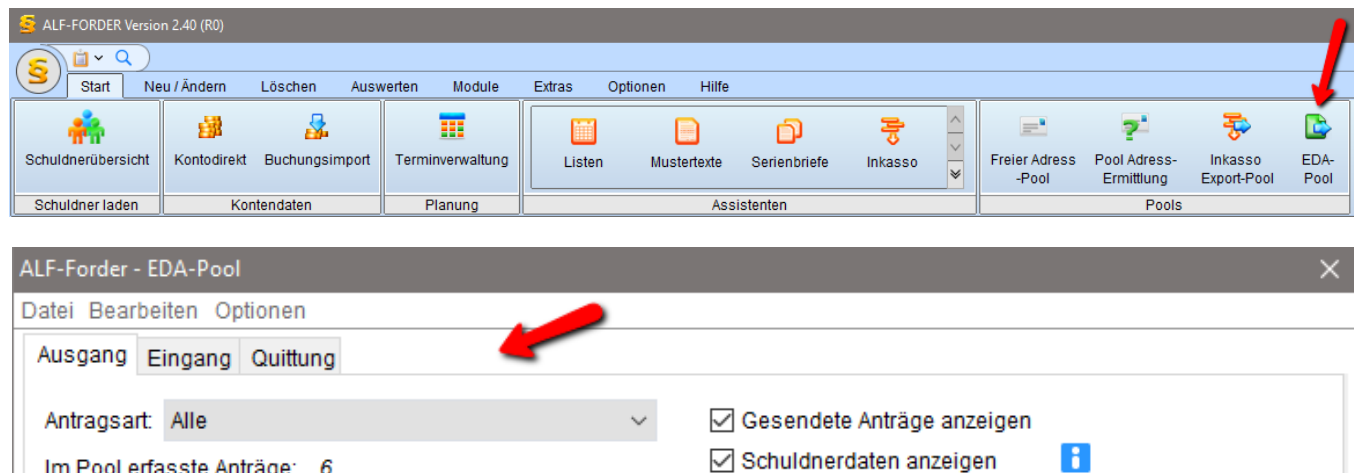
ALF-FORDER Version 2.40 (R0)

Start Neu / Ändern Löschen Auswerten Module Extras Optionen Hilfe

Schuldnerübersicht
Schuldner laden

Kontodirekt Buchungsimport
Kontendaten

Terminverwaltung
Planung

Listen Mustertexte Serienbriefe Inkasso
Assistenten

Freier Adress -Pool Pool Adress-Ermittlung Inkasso Export-Pool EDA-Pool
Pools

ALF-Forder - EDA-Pool

Datei Bearbeiten Optionen

Ausgang Eingang Quittung

Antragsart: Alle

Gesendete Anträge anzeigen

Schuldnerdaten anzeigen

Im Pool erfasste Anträge: 6